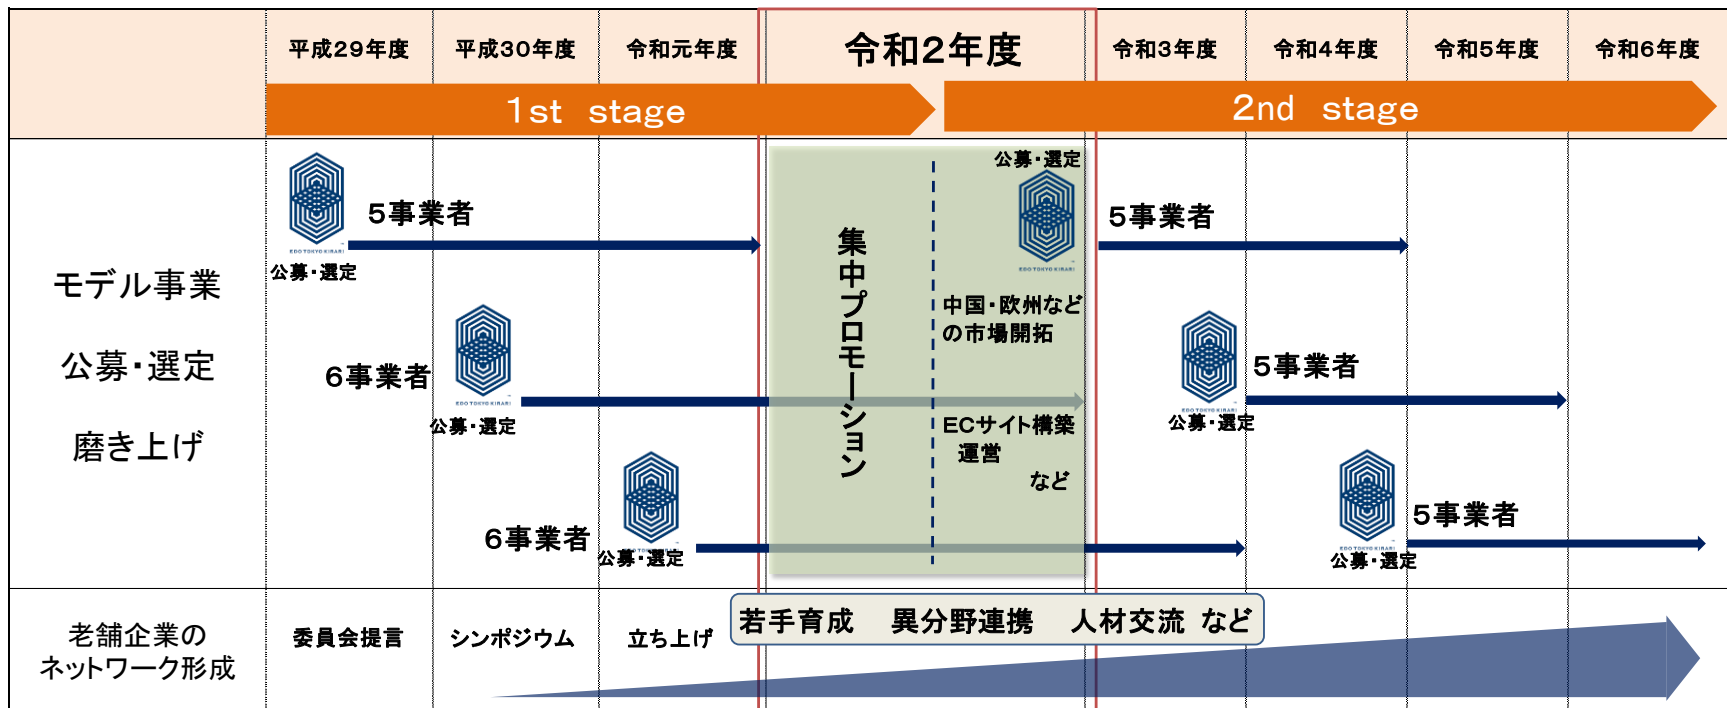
| | 平成29年度 | 平成30年度 | 令和元年度 | 令和2年度 | 令和3年度 | 令和4年度 | 令和5年度 | 令和6年度 |
|---|---|---|---|---|---|---|---|---|

1st stage

2nd stage

モデル事業

公募・選定

磨き上げ

EDO TOKYO KIRARI
公募・選定
5事業者

6事業者
EDO TOKYO KIRARI
公募・選定

6事業者
EDO TOKYO KIRARI
公募・選定

集中プロモーション

公募・選定
EDO TOKYO KIRARI

中国・欧州などの市場開拓

ECサイト構築 運営

など

5事業者

EDO TOKYO KIRARI
公募・選定
5事業者

EDO TOKYO KIRARI
公募・選定
5事業者

老舗企業のネットワーク形成

委員会提言

シンポジウム

立ち上げ

若手育成　異分野連携　人材交流　など